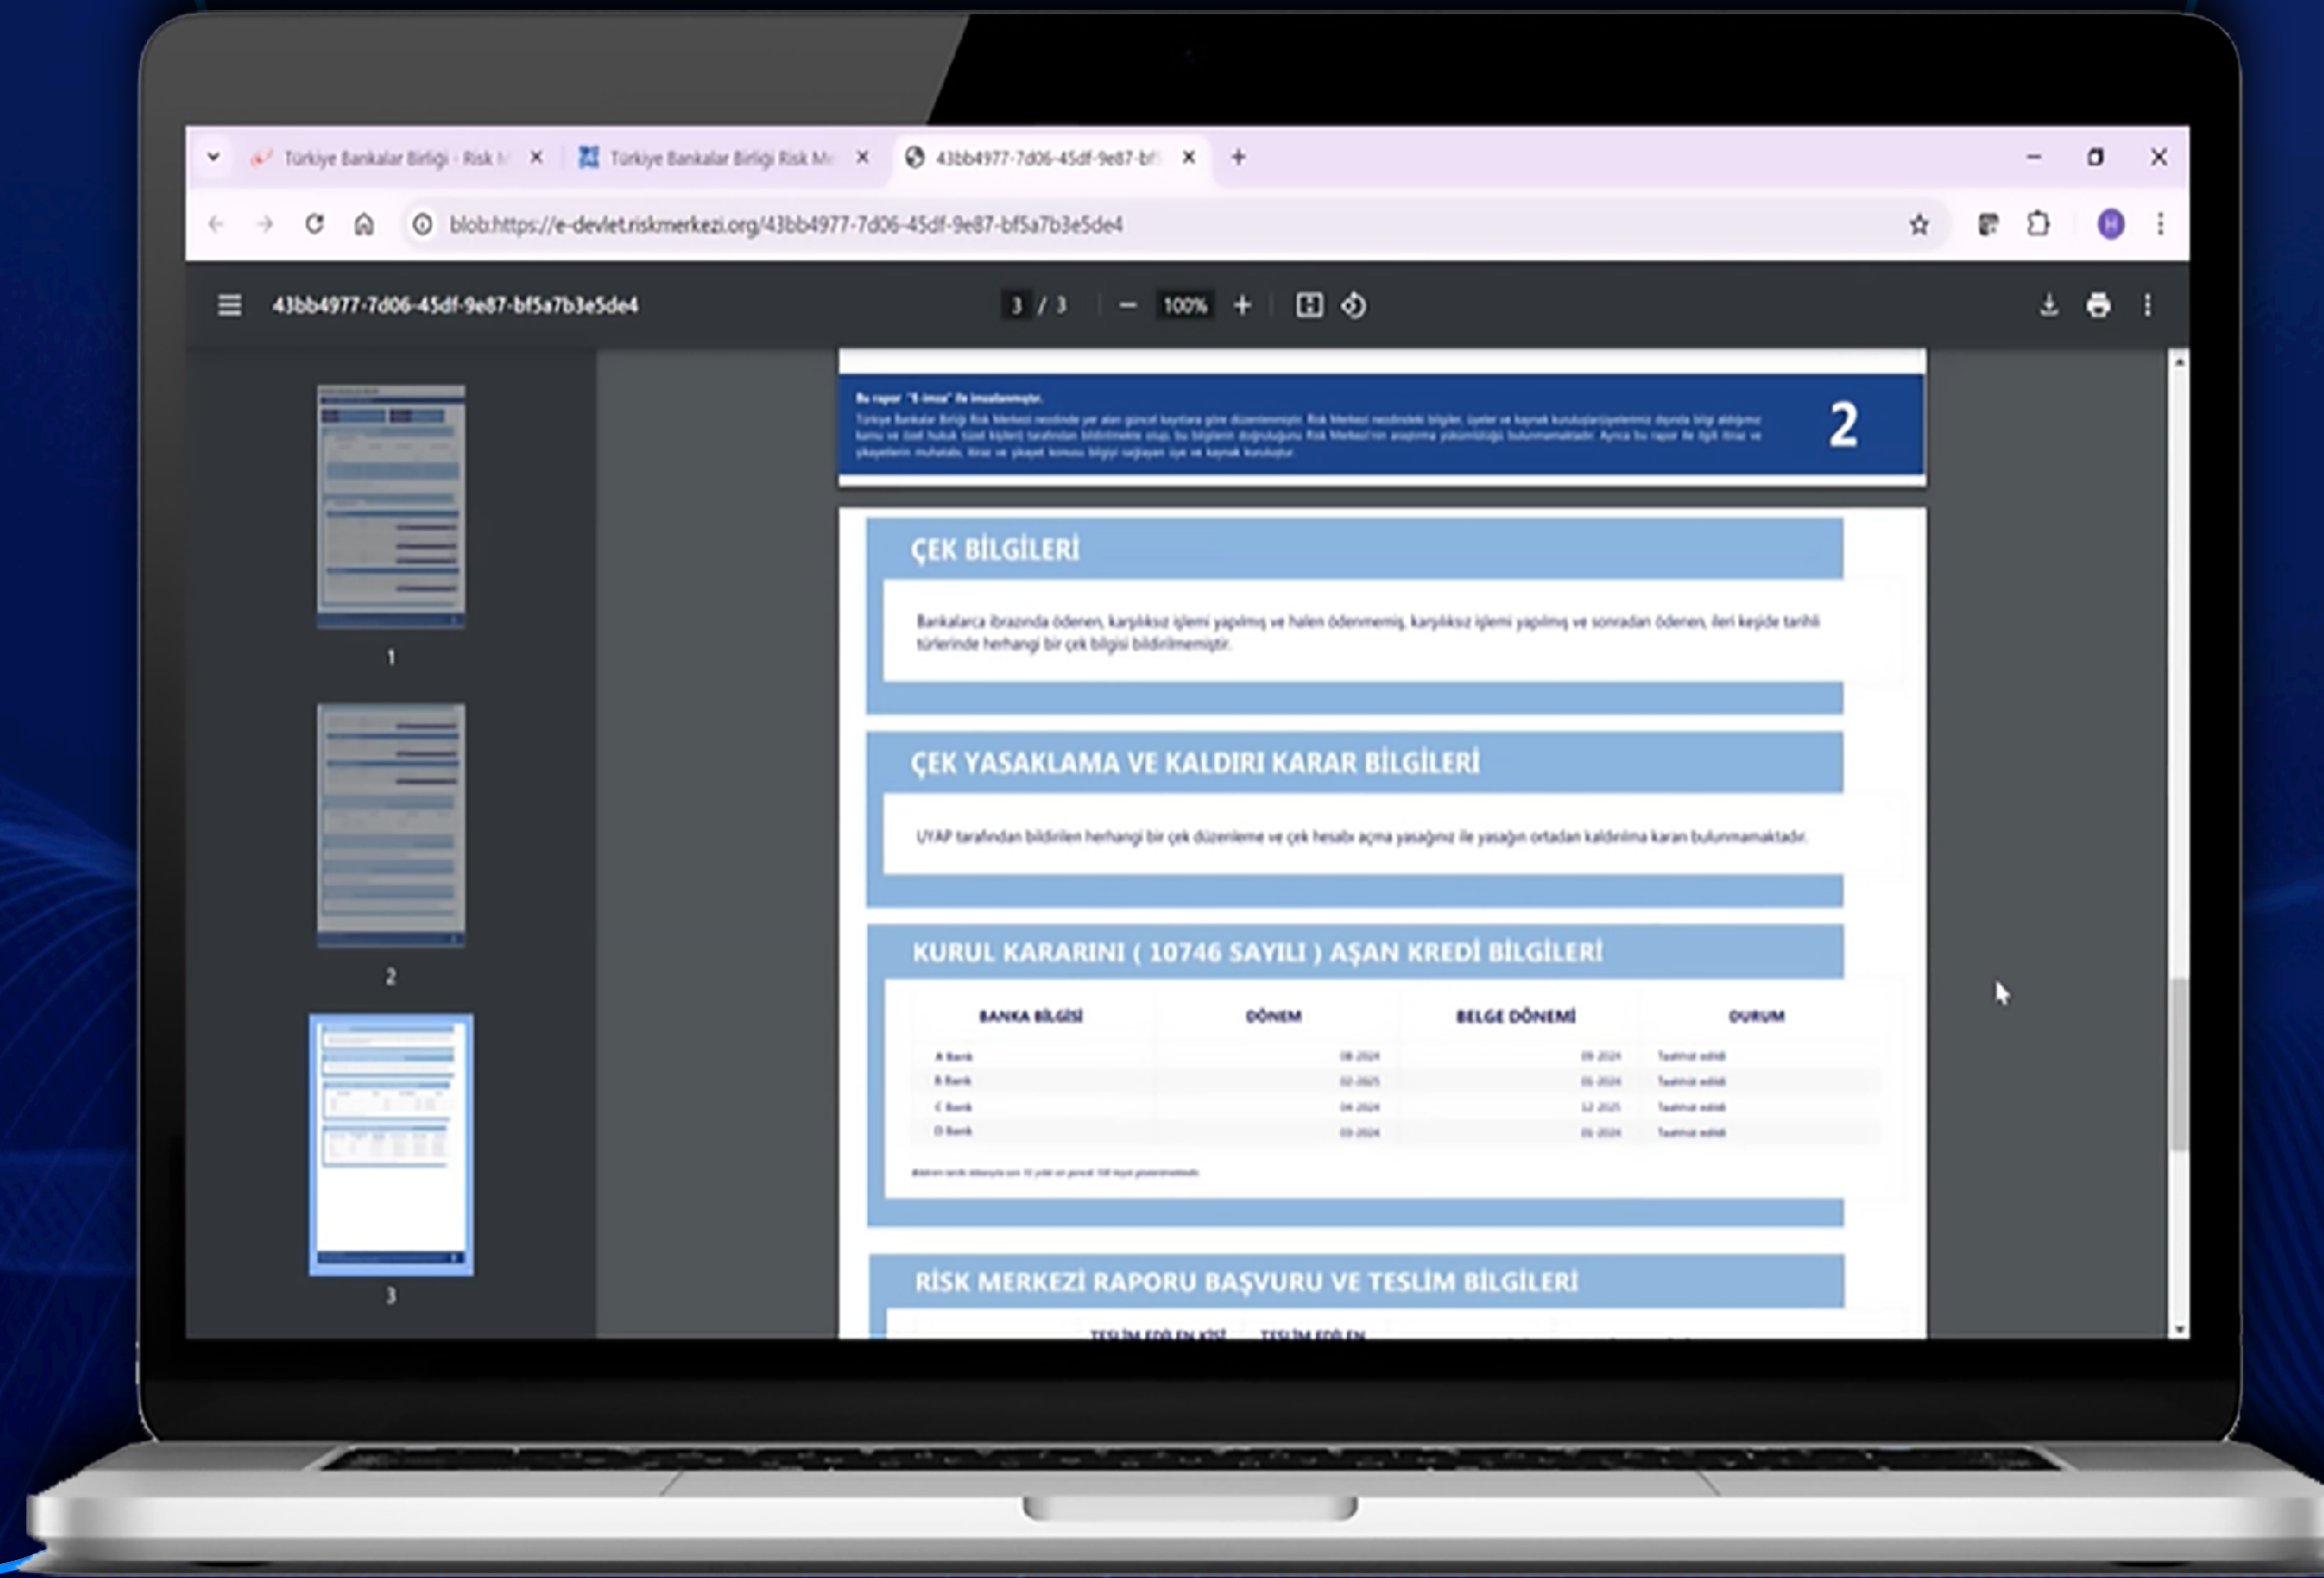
Türkiye Bankalar Birliği - Risk M
Türkiye Bankalar Birliği Risk Me
43bb4977-7d06-45df-9e87-bf
+

blob:https://e-devlet.riskmerkezi.org/43bb4977-7d06-45df-9e87-bf5a7b3e5de4

43bb4977-7d06-45df-9e87-bf5a7b3e5de4
3 / 3
100%

1
2
3

Bu rapor "E-imza" ile imzalanmıştır.
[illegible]

2

ÇEK BİLGİLERİ

Bankalarca ibrazında ödenen, karşılıksız işlemi yapılmış ve halen ödenmemiş, karşılıksız işlemi yapılmış ve sonradan ödenen, ileri keşide tarihli türlerinde herhangi bir çek bilgisi bildirilmemiştir.

ÇEK YASAKLAMA VE KALDIRI KARAR BİLGİLERİ

UYAP tarafından bildirilen herhangi bir çek düzenleme ve çek hesabı açma yasağınız ile yasağın ortadan kaldırılma kararı bulunmamaktadır.

KURUL KARARINI ( 10746 SAYILI ) AŞAN KREDİ BİLGİLERİ

| BANKA BİLGİSİ | DÖNEM | BELGE DÖNEMİ | DURUM |
|---|---|---|---|
| A Bank | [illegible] | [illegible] | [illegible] |
| B Bank | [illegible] | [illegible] | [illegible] |
| C Bank | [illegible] | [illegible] | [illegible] |
| D Bank | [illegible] | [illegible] | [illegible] |

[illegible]

RİSK MERKEZİ RAPORU BAŞVURU VE TESLİM BİLGİLERİ

TESLİM EDİLEN KİŞİ TESLİM EDİLEN